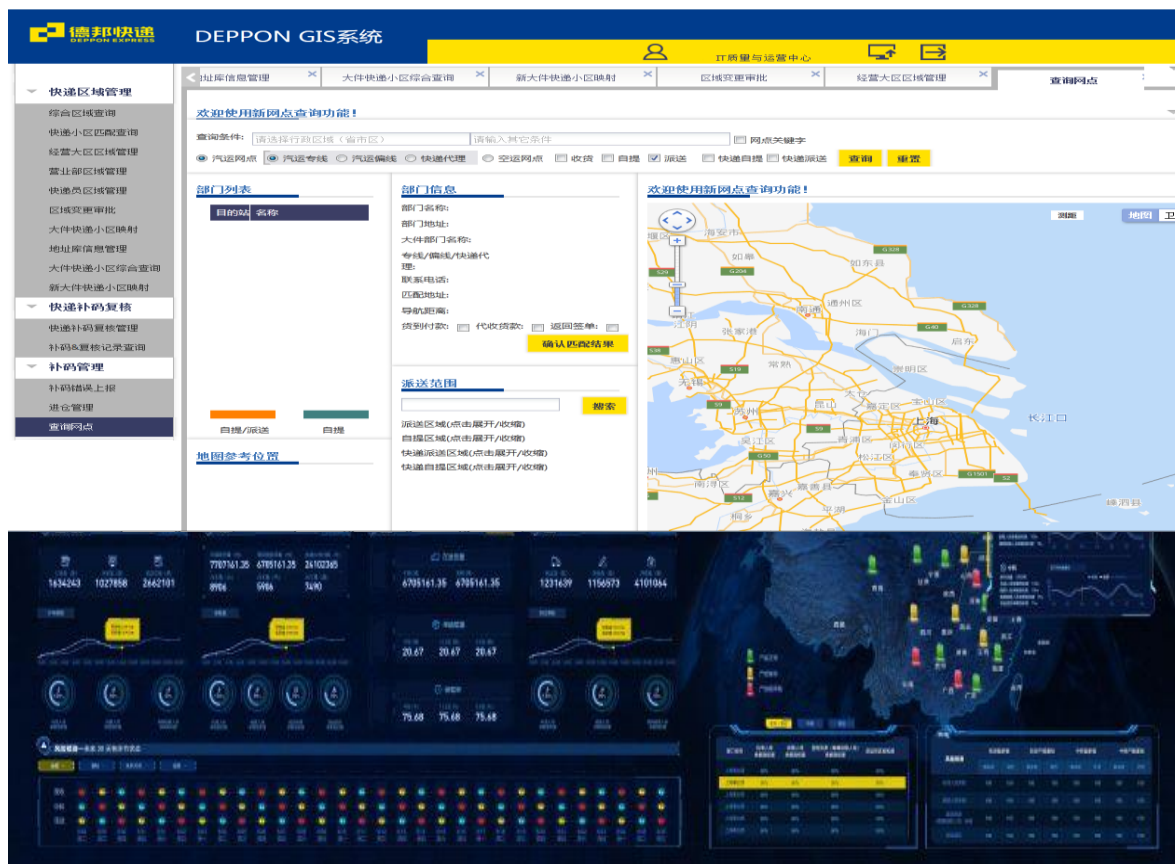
德邦快递
DEPPON EXPRESS
DEPPON GIS系统
IT质量与运营中心

快递区域管理
综合区域查询
快递小区匹配查询
经营大区区域管理
营业部区域管理
快递员区域管理
区域变更审批
大件快递小区映射
地址库信息管理
大件快递小区综合查询
新大件快递小区映射
快递补码复核
快递补码复核管理
补码&复核记录查询
补码管理
补码错误上报
进仓管理
查询网点

址库信息管理 | 大件快递小区综合查询 | 新大件快递小区映射 | 区域变更审批 | 经营大区区域管理 | 查询网点

欢迎使用新网点查询功能！
查询条件: 请选择行政区域（省市区） 请输入其它条件 网点关键字
汽运网点 汽运专线 汽运偏线 快递代理 空运网点 收货 自提 派送 快递自提 快递派送 查询 重置

部门列表
目的站 名称
自提/派送 自提

地图参考位置

部门信息
部门名称:
部门地址:
大件部门名称:
专线/偏线/快递代理:
联系电话:
匹配地址:
导航距离:
货到付款: 代收货款: 返回签单:
确认匹配结果

派送范围
搜索
派送区域(点击展开/收缩)
自提区域(点击展开/收缩)
快递派送区域(点击展开/收缩)
快递自提区域(点击展开/收缩)

欢迎使用新网点查询功能！
测距 地图 卫
海安市 如皋 如东县 通州区 南通 海门 启东 张家港 江阴 常熟 崇明区 无锡 太仓 昆山 嘉定区 宝山区 上海 吴江区 青浦区 松江区 湖州 嘉兴 平湖 金山区 桐乡 长江口 嵊泗县 奉贤区

1634243 1027858 2662101
7707161.35 6705161.35 26102365
8906 5986 3490
6705161.35 6705161.35
1231639 1156573 4101064
20.67 20.67 20.67
75.68 75.68 75.68